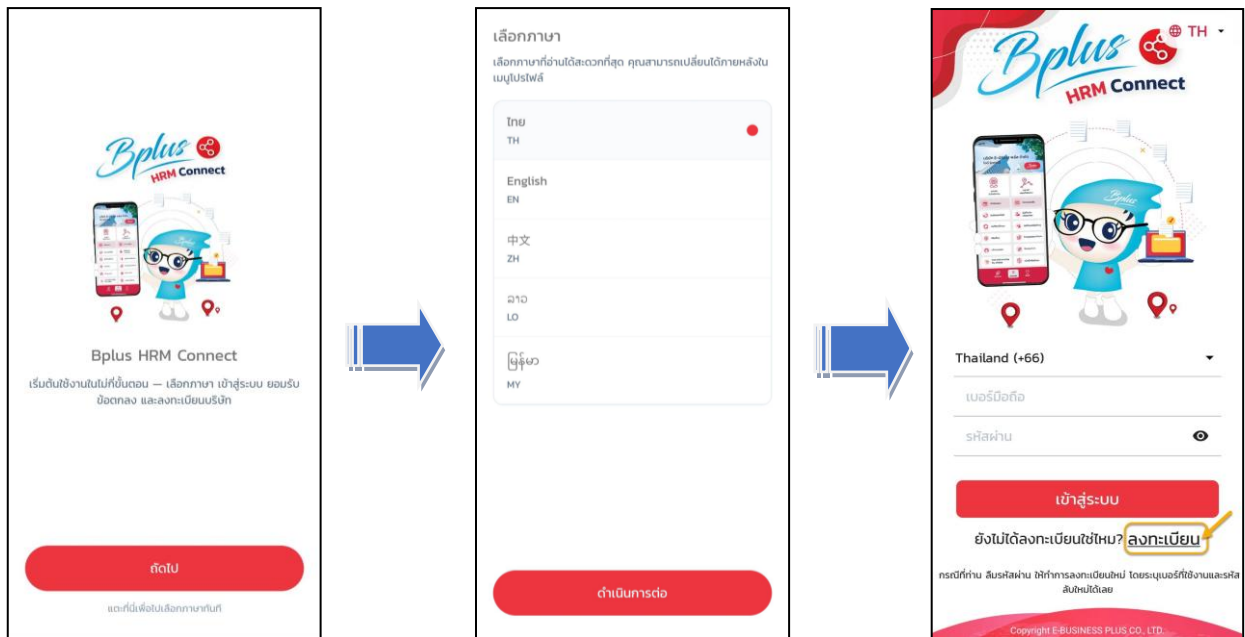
Bplus HRM Connect

Bplus HRM Connect

เริ่มต้นใช้งานในไม่กี่ขั้นตอน — เลือกภาษา เข้าสู่ระบบ ยอมรับข้อตกลง และลงทะเบียนบริษัท

ถัดไป

แตะที่นี่เพื่อไปเลือกภาษาทันที

เลือกภาษา

เลือกภาษาที่อ่านได้สะดวกที่สุด คุณสามารถเปลี่ยนได้ภายหลังในเมนูโปรไฟล์

ไทย
TH

English
EN

中文
ZH

ລາວ
LO

မြန်မာ
MY

ดำเนินการต่อ

TH

Bplus HRM Connect

Thailand (+66)

เบอร์มือถือ

รหัสผ่าน

เข้าสู่ระบบ

ยังไม่ได้ลงทะเบียนใช่ไหม? ลงทะเบียน

กรณีที่ท่าน ลืมรหัสผ่าน ให้ทำการลงทะเบียนใหม่ โดยระบุเบอร์ที่ใช้งานและรหัสลับใหม่ได้เลย

Copyright E-BUSINESS PLUS CO., LTD.